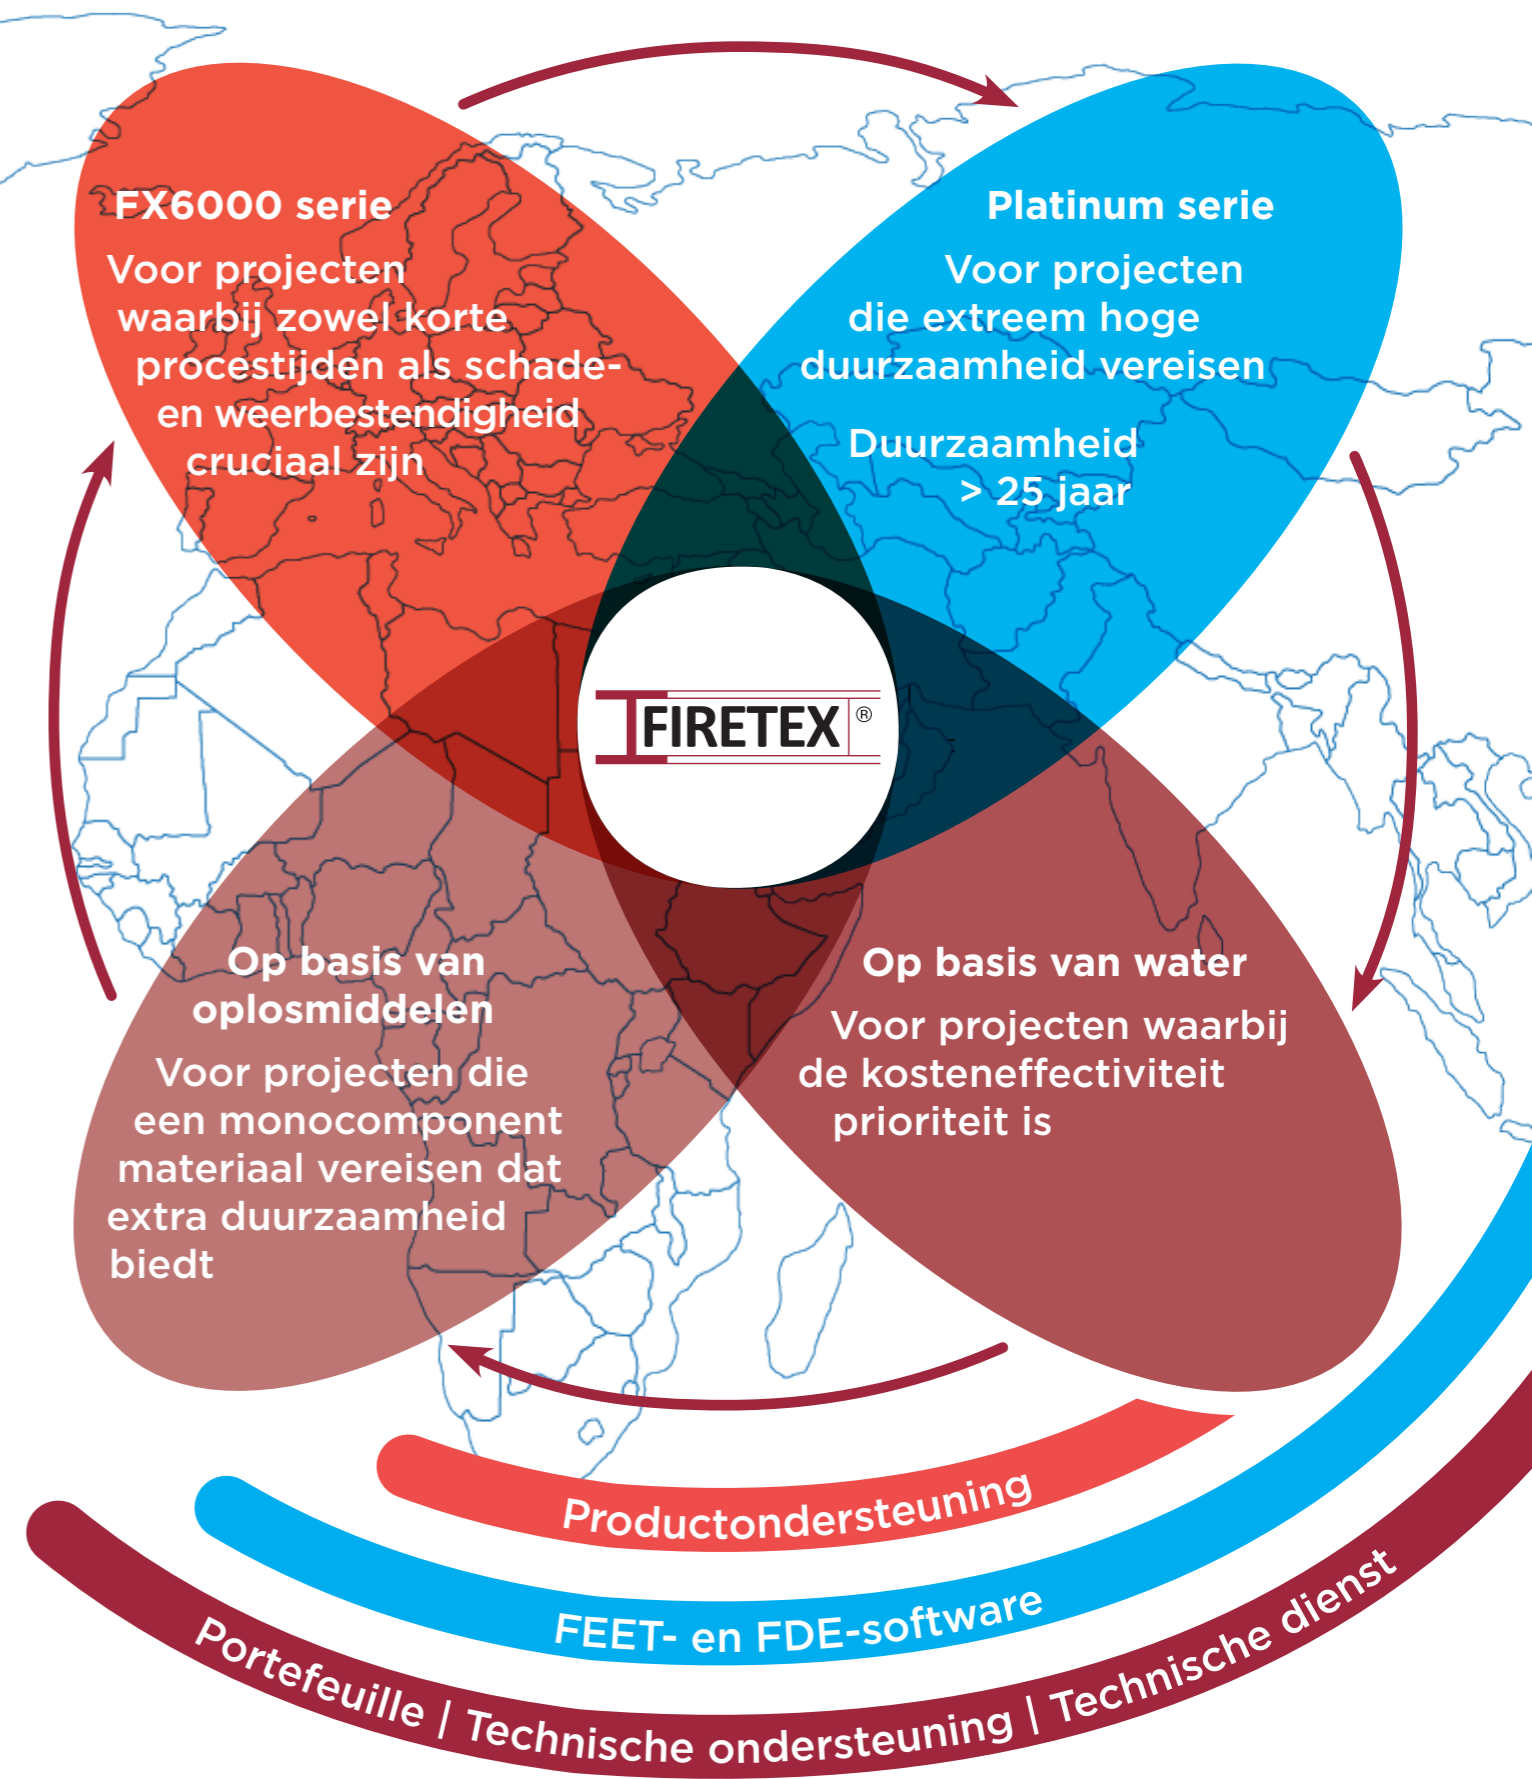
FX6000 serie

Voor projecten waarbij zowel korte procestijden als schade- en weerbestendigheid cruciaal zijn

Platinum serie

Voor projecten die extreem hoge duurzaamheid vereisen

Duurzaamheid > 25 jaar

FIRETEX®

Op basis van oplosmiddelen

Voor projecten die een monocomponent materiaal vereisen dat extra duurzaamheid biedt

Op basis van water

Voor projecten waarbij de kosteneffectiviteit prioriteit is

Productondersteuning

FEET- en FDE-software

Portefeuille | Technische ondersteuning | Technische dienst